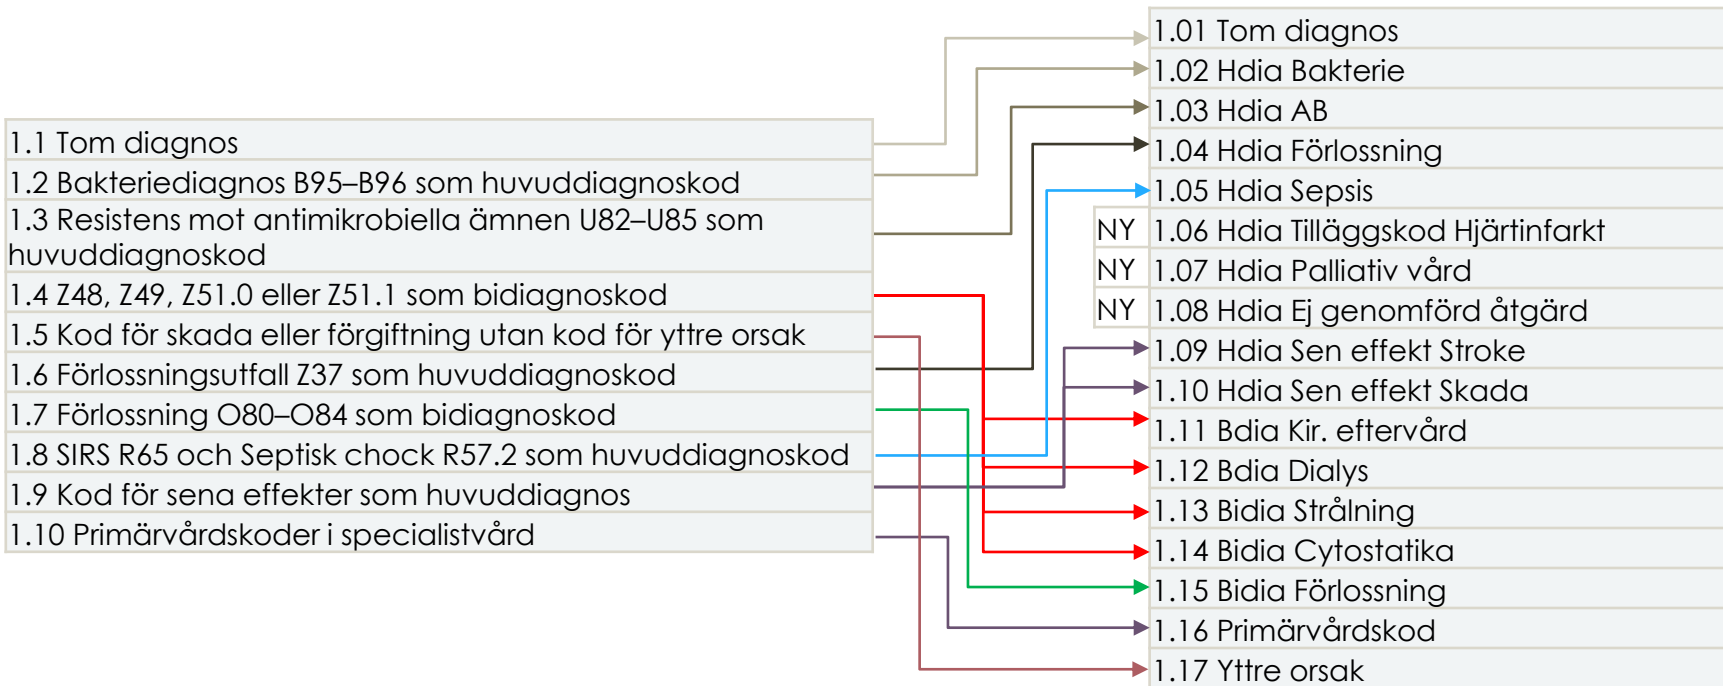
1.1 Tom diagnos
1.2 Bakteriediagnos B95–B96 som huvuddiagnoskod
1.3 Resistens mot antimikrobiella ämnen U82–U85 som huvuddiagnoskod
1.4 Z48, Z49, Z51.0 eller Z51.1 som bidiagnoskod
1.5 Kod för skada eller förgiftning utan kod för yttre orsak
1.6 Förlossningsutfall Z37 som huvuddiagnoskod
1.7 Förlossning O80–O84 som bidiagnoskod
1.8 SIRS R65 och Septisk chock R57.2 som huvuddiagnoskod
1.9 Kod för sena effekter som huvuddiagnos
1.10 Primärvårdskoder i specialistvård

1.01 Tom diagnos
1.02 Hdia Bakterie
1.03 Hdia AB
1.04 Hdia Förlossning
1.05 Hdia Sepsis
NY 1.06 Hdia Tilläggskod Hjärtinfarkt
NY 1.07 Hdia Palliativ vård
NY 1.08 Hdia Ej genomförd åtgärd
1.09 Hdia Sen effekt Stroke
1.10 Hdia Sen effekt Skada
1.11 Bdia Kir. eftervård
1.12 Bdia Dialys
1.13 Bidia Strålning
1.14 Bidia Cytostatika
1.15 Bidia Förlossning
1.16 Primärvårdskod
1.17 Yttre orsak